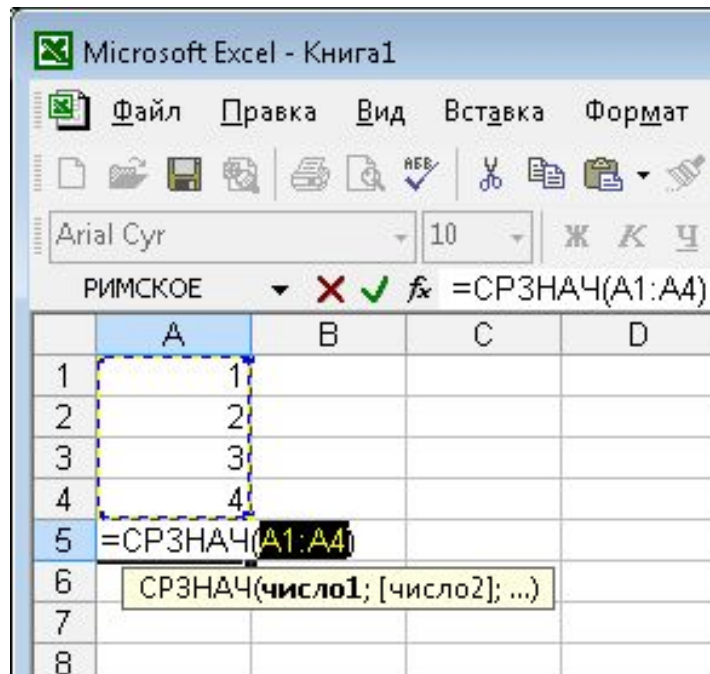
Microsoft Excel - Книга1

Файл Правка Вид Вставка Формат

Arial Cyr 10 Ж К Ч

РИМСКОЕ $f_x$ =СРЗНАЧ(A1:A4)

|   | A | B | C | D |
|---|---|---|---|---|
| 1 | 1 | | | |
| 2 | 2 | | | |
| 3 | 3 | | | |
| 4 | 4 | | | |
| 5 | =СРЗНАЧ(A1:A4) | | | |
| 6 | | | | |
| 7 | | | | |
| 8 | | | | |

СРЗНАЧ(**число1**; [число2]; ...)